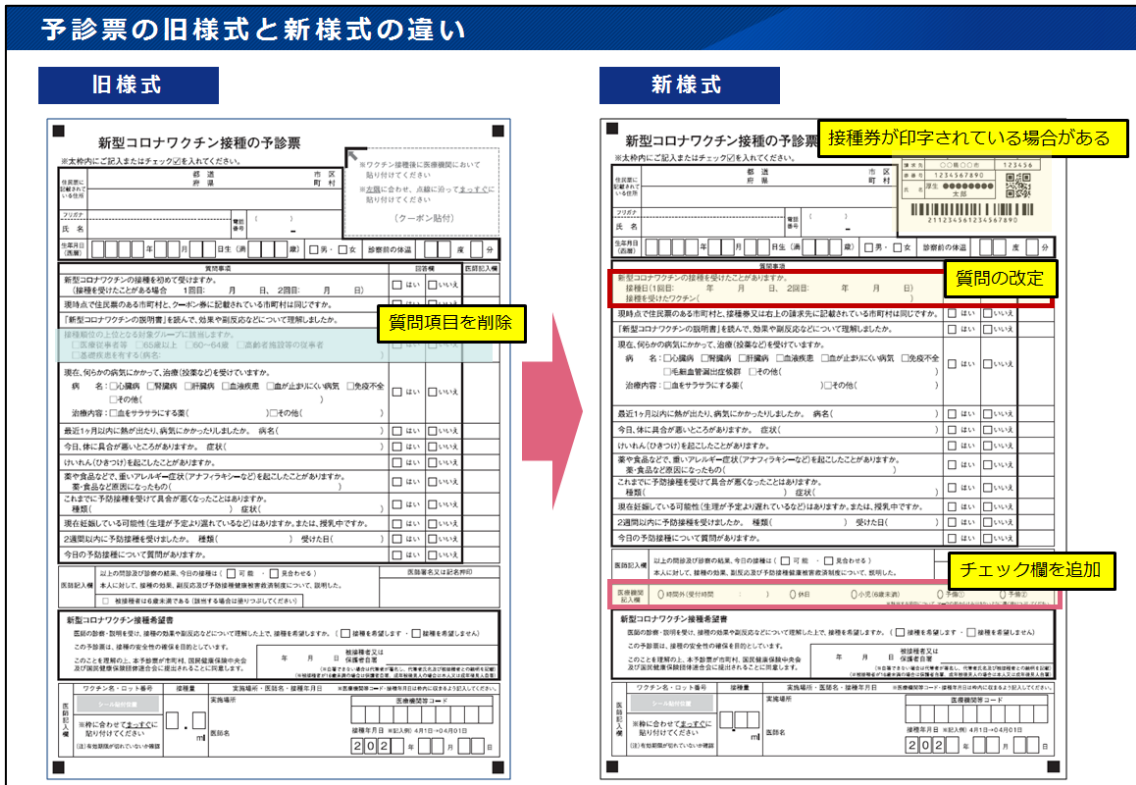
予診票の旧様式と新様式の違い

旧様式

新型コロナワクチン接種の予診票
※太枠内にご記入またはチェック☑を入れてください。

住民票に記載されている住所
都道府県
市区町村

※ワクチン接種後に医療機関において貼り付けてください
※点線に合わせて、点線に沿ってまっすぐに貼り付けてください
（クーポン貼付）

フリガナ
氏名
電話番号

生年月日（西暦）
年 月 日生（満 歳）
□男・□女
診察前の体温 度 分

質問事項
回答欄
医師記入欄

新型コロナワクチンの接種を初めて受けますか。（接種を受けたことがある場合 1回目: 月 日、2回目: 月 日）
□はい □いいえ

現時点で住民票のある市町村と、クーポン券に記載されている市町村は同じですか。
□はい □いいえ

「新型コロナワクチンの説明書」を読んで、効果や副反応などについて理解しましたか。
□はい □いいえ

接種順位の上位となる対象グループに該当しますか。
□医療従事者等 □65歳以上 □60～64歳 □高齢者施設等の従事者 □基礎疾患を有する(病名: )

質問項目を削除

現在、何らかの病気にかかって、治療(投薬など)を受けていますか。
病名：□心臓病 □腎臓病 □肝臓病 □血液疾患 □血が止まりにくい病気 □免疫不全 □その他( )
治療内容：□血をサラサラにする薬( ) □その他( )
□はい □いいえ

最近1ヶ月以内に熱が出たり、病気にかかったりしましたか。 病名( )
□はい □いいえ

今日、体に具合が悪いところがありますか。 症状( )
□はい □いいえ

けいれん(ひきつけ)を起こしたことがありますか。
□はい □いいえ

薬や食品などで、重いアレルギー症状(アナフィラキシーなど)を起こしたことがありますか。薬・食品など原因になったもの( )
□はい □いいえ

これまでに予防接種を受けて具合が悪くなったことはありますか。種類( ) 症状( )
□はい □いいえ

現在妊娠している可能性(生理が予定より遅れているなど)はありますか。または、授乳中ですか。
□はい □いいえ

2週間以内に予防接種を受けましたか。 種類( ) 受けた日( )
□はい □いいえ

今日の予防接種について質問がありますか。
□はい □いいえ

医師記入欄
以上の問診及び診察の結果、今日の接種は（□可能 ・ □見合わせる）
本人に対して、接種の効果、副反応及び予防接種健康被害救済制度について、説明した。
医師署名又は記名押印
□ 被接種者は6歳未満である（該当する場合は塗りつぶしてください）

新型コロナワクチン接種希望書
医師の診察・説明を受け、接種の効果や副反応などについて理解した上で、接種を希望しますか。（□接種を希望します ・ □接種を希望しません）
この予診票は、接種の安全性の確保を目的としています。
このことを理解の上、本予診票が市町村、国民健康保険中央会及び国民健康保険団体連合会に提出されることに同意します。
年 月 日
被接種者又は保護者自署

ワクチン名・ロット番号
接種量
実施場所・医師名・接種年月日
医師記入欄
シール貼付位置
※枠に合わせてまっすぐに貼り付けてください
ml
実施場所
医療機関コード
医師名
接種年月日
202 年 月 日

新様式

新型コロナワクチン接種の予診票
接種券が印字されている場合がある
※太枠内にご記入またはチェック☑を入れてください。

住民票に記載されている住所
都道府県
市区町村
123456
1234567890
2112345612345678901

フリガナ
氏名
電話番号

生年月日（西暦）
年 月 日生（満 歳）
□男・□女
診察前の体温 度 分

質問事項

新型コロナワクチンの接種を受けたことがありますか。
接種日(1回目: 年 月 日、2回目: 年 月 日)
接種を受けたワクチン( )

質問の改定

現時点で住民票のある市町村と、接種券又は右上の識求先に記載されている市町村は同じですか。
□はい □いいえ

「新型コロナワクチンの説明書」を読んで、効果や副反応などについて理解しましたか。
□はい □いいえ

現在、何らかの病気にかかって、治療(投薬など)を受けていますか。
病名：□心臓病 □腎臓病 □肝臓病 □血液疾患 □血が止まりにくい病気 □免疫不全 □毛細血管漏出症候群 □その他( )
治療内容：□血をサラサラにする薬( ) □その他( )
□はい □いいえ

最近1ヶ月以内に熱が出たり、病気にかかったりしましたか。 病名( )
□はい □いいえ

今日、体に具合が悪いところがありますか。 症状( )
□はい □いいえ

けいれん(ひきつけ)を起こしたことがありますか。
□はい □いいえ

薬や食品などで、重いアレルギー症状(アナフィラキシーなど)を起こしたことがありますか。薬・食品など原因になったもの( )
□はい □いいえ

これまでに予防接種を受けて具合が悪くなったことはありますか。種類( ) 症状( )
□はい □いいえ

現在妊娠している可能性(生理が予定より遅れているなど)はありますか。または、授乳中ですか。
□はい □いいえ

2週間以内に予防接種を受けましたか。 種類( ) 受けた日( )
□はい □いいえ

今日の予防接種について質問がありますか。
□はい □いいえ

医師記入欄
以上の問診及び診察の結果、今日の接種は（□可能 ・ □見合わせる）
本人に対して、接種の効果、副反応及び予防接種健康被害救済制度について、説明した。

チェック欄を追加

医療機関記入欄
○時間外(受付時間 ) ○休日 ○小児(6歳未満) ○予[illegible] ○予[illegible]

新型コロナワクチン接種希望書
医師の診察・説明を受け、接種の効果や副反応などについて理解した上で、接種を希望しますか。（□接種を希望します ・ □接種を希望しません）
この予診票は、接種の安全性の確保を目的としています。
このことを理解の上、本予診票が市町村、国民健康保険中央会及び国民健康保険団体連合会に提出されることに同意します。
年 月 日
被接種者又は保護者自署

ワクチン名・ロット番号
接種量
実施場所・医師名・接種年月日
医師記入欄
シール貼付位置
※枠に合わせてまっすぐに貼り付けてください
ml
実施場所
医療機関コード
医師名
接種年月日
202 年 月 日